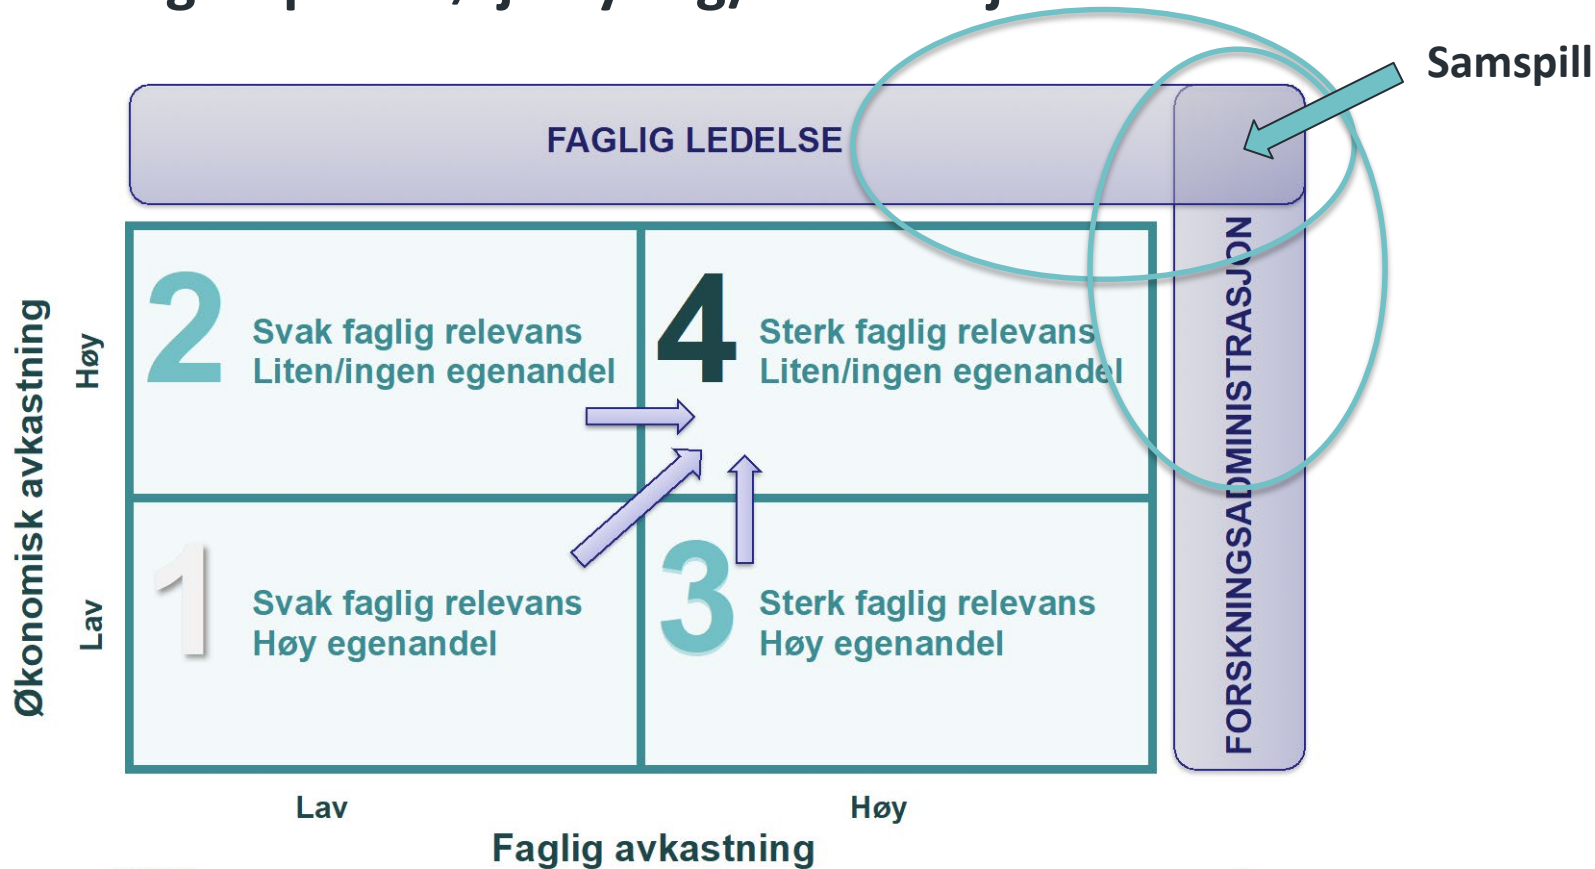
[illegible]

Samspill

FAGLIG LEDELSE

FORSKNINGSADMINISTRASJON

Økonomisk avkastning

Høy

Lav

2 Svak faglig relevans
Liten/ingen egenandel

4 Sterk faglig relevans
Liten/ingen egenandel

1 Svak faglig relevans
Høy egenandel

3 Sterk faglig relevans
Høy egenandel

Lav

Høy

Faglig avkastning